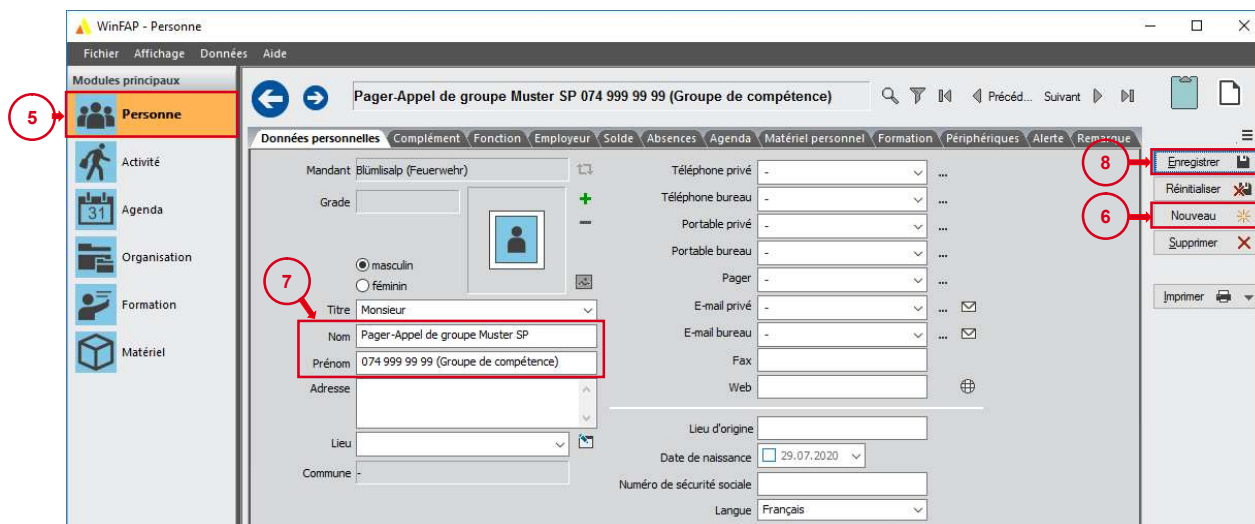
WinFAP - Personne

Fichier Affichage Données Aide

Modules principaux

5

Personne

Activité

31 Agenda

Organisation

Formation

Matériel

Pager-Appel de groupe Muster SP 074 999 99 99 (Groupe de compétence)

Précéd... Suivant

Données personnelles | Complément | Fonction | Employeur | Solde | Absences | Agenda | Matériel personnel | Formation | Périphériques | Alerte | Remarque

Mandant Blümlisalp (Feuerwehr)

Grade

masculin

féminin

7

Titre Monsieur

Nom Pager-Appel de groupe Muster SP

Prénom 074 999 99 99 (Groupe de compétence)

Adresse

Lieu

Commune -

Téléphone privé -

Téléphone bureau -

Portable privé -

Portable bureau -

Pager -

E-mail privé -

E-mail bureau -

Fax

Web

Lieu d'origine

Date de naissance 29.07.2020

Numéro de sécurité sociale

Langue Français

8

Enregistrer

Réinitialiser

6

Nouveau

Supprimer

Imprimer